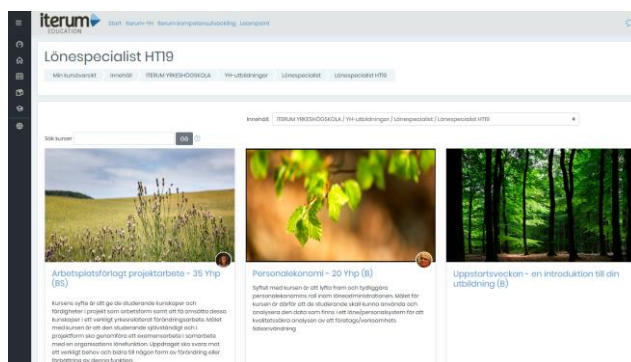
iterum EDUCATION

Start Iterum-YH Iterum kompetensutveckling Lösenpord

Lönespecialist HT19

Min kursöversikt Innehåll ITERUM YRKESHÖGSKOLA YH-utbildningar Lönespecialist Lönespecialist HT19

Innehåll: ITERUM YRKESHÖGSKOLA / YH-utbildningar / Lönespecialist / Lönespecialist HT19

Sök kurser: GÅ

Arbetsplatsförlagt projektarbete - 35 Yhp (BS)

Kursens syfte är att ge de studerande kunskaper och färdigheter i projekt som arbetsform samt att få omsätta dessa kunskaper i ett verkligt yrkesrelaterat förändringsarbete. Målet med kursen är att den studerande självständigt och i projektform ska genomföra ett examensarbete i samarbete med en organisations lönefunktion. Uppdraget ska svara mot ett verkligt behov och bidra till någon form av förändring eller förbättring av denna funktion.

Personalekonomi - 20 Yhp (B)

Syftet med kursen är att lyfta fram och tydliggöra personalekonomins roll inom löneadministrationen. Målet för kursen är därför att de studerande skall kunna använda och analysera den data som finns i ett löne/personalsystem för att kvalitetssäkra analysen av ett företags/verksamhets lönsamhet/förändring

Uppstartsveckan - en introduktion till din utbildning (B)